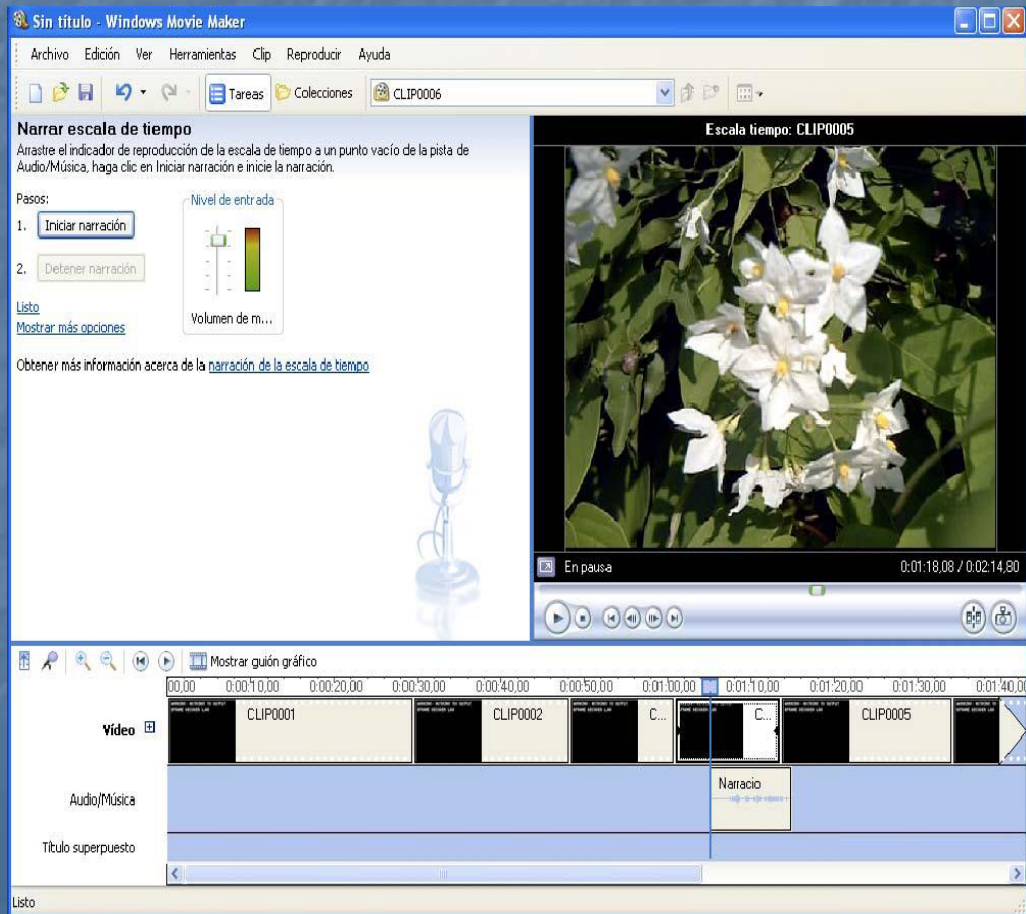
Sin título - Windows Movie Maker

Archivo Edición Ver Herramientas Clip Reproducir Ayuda

Tareas Colecciones CLIP0006

Narrar escala de tiempo
Arrastre el indicador de reproducción de la escala de tiempo a un punto vacío de la pista de Audio/Música, haga clic en Iniciar narración e inicie la narración.

Pasos:
1. Iniciar narración
2. Detener narración

Nivel de entrada
Volumen de m...

Listo
Mostrar más opciones

Obtener más información acerca de la narración de la escala de tiempo

Escala tiempo: CLIP0005

En pausa 0:01:18,08 / 0:02:14,80

Mostrar guión gráfico

00,00 0:00:10,00 0:00:20,00 0:00:30,00 0:00:40,00 0:00:50,00 0:01:00,00 0:01:10,00 0:01:20,00 0:01:30,00 0:01:40,00

Vídeo
CLIP0001 CLIP0002 C... C... CLIP0005

Audio/Música
Narracio

Título superpuesto

Listo